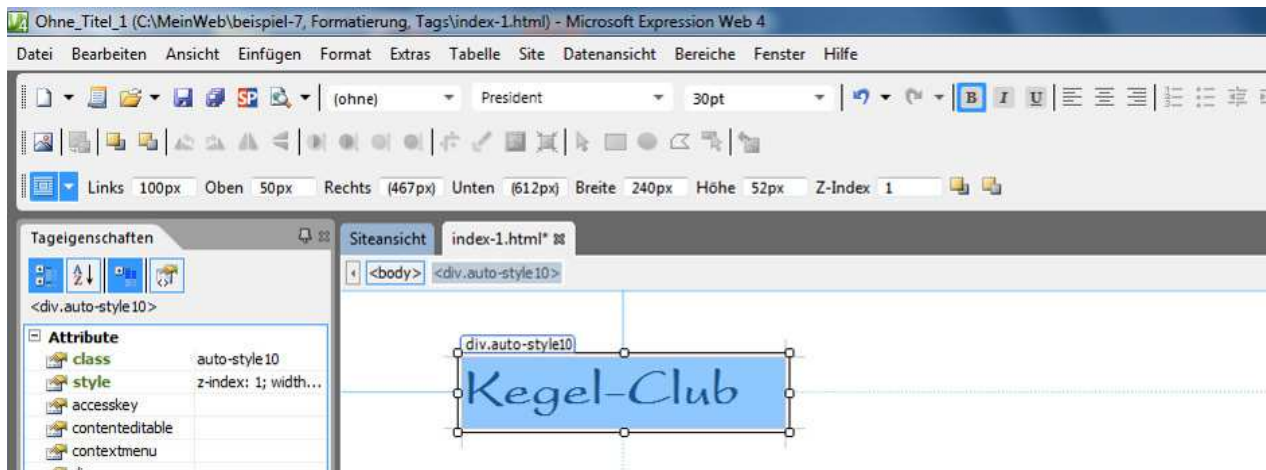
Ohne_Titel_1 (C:\MeinWeb\beispiel-7, Formatierung, Tags\index-1.html) - Microsoft Expression Web 4

Datei Bearbeiten Ansicht Einfügen Format Extras Tabelle Site Datenansicht Bereiche Fenster Hilfe

(ohne) President 30pt B I U

Links 100px Oben 50px Rechts (467px) Unten (612px) Breite 240px Höhe 52px Z-Index 1

Tageigenschaften

<div.auto-style10>

| Attribute | |
|---|---|
| class | auto-style10 |
| style | z-index: 1; width... |
| accesskey | |
| contenteditable | |
| contextmenu | |

Siteansicht index-1.html*

<body> <div.auto-style10>

div.auto-style10

Kegel-Club